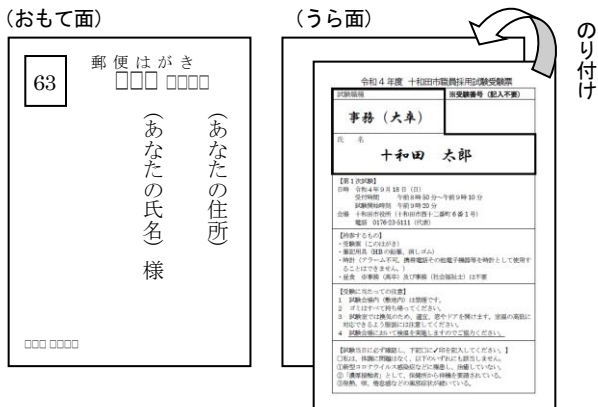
(おもて面)

63

郵便はがき

□□□ □□□□

(あなたの住所)

(あなたの氏名) 様

□□□ □□□□

(うら面)

のり付け

令和4年度 十和田市職員採用試験受験票

試験職種

※受験番号(記入不要)

事務(大卒)

氏名

十和田 太郎

【第1次試験】
日時 令和4年9月18日(日)
受付時間 午前8時30分～午前9時10分
試験開始時刻 午前9時30分
会場 十和田市役所(十和田市西十二番町6番1号)
電話 0176-23-5111(代表)

【持参するもの】
・受験票(このはがき)
・筆記用具(HB の鉛筆、消しゴム)
・時計(アラーム不可、携帯電話その他電子機器等を時計として使用することはできません。)
・昼食 ※事務(高卒)及び事務(社会福祉士)は不要

【受験に当たっての注意】
1 試験会場内(敷地内)は禁煙です。
2 ゴミはすべて持ち帰ってください。
3 試験室では換気のため、適宜、窓やドアを開けます。室温の高低に対応できるよう服装には注意してください。
4 試験会場において体温を測定しますのでご協力ください。

【試験当日に必ず確認し、下記に□✓印を記入してください。】
□発熱、咳等の風邪症状はなく、以下のいずれにも該当しません。
□新型コロナウイルス感染症などに罹患し、治療していない。
□「濃厚接触者」として、保健所から待機を要請されている。
□発熱、咳、倦怠感などの風邪症状が続いている。